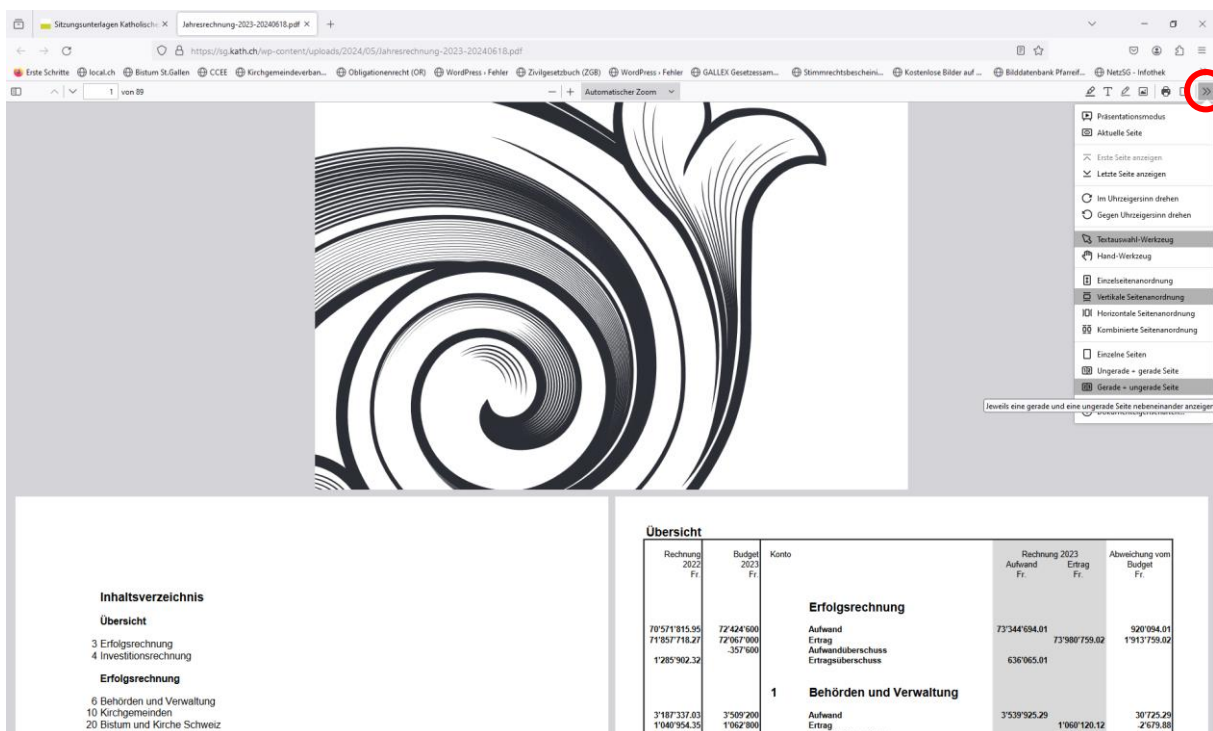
Sitzungsunterlagen Katholisch ×
Jahresrechnung-2023-20240618.pdf ×
+

https://sg.kath.ch/wp-content/uploads/2024/05/Jahresrechnung-2023-20240618.pdf

Erste Schritte | local.ch | Bistum St.Gallen | CCEE | Kirchgemeindeverban... | Obligationenrecht (OR) | WordPress › Fehler | Zivilgesetzbuch (ZGB) | WordPress › Fehler | GALLEX Gesetzessam... | Stimmrechtsbescheini... | Kostenlose Bilder auf ... | Bilddatenbank Pfarreif... | NetzSG - Infothek

1 von 89

Automatischer Zoom

Präsentationsmodus
Aktuelle Seite
Erste Seite anzeigen
Letzte Seite anzeigen
Im Uhrzeigersinn drehen
Gegen Uhrzeigersinn drehen
Textauswahl-Werkzeug
Hand-Werkzeug
Einzelseitenanordnung
Vertikale Seitenanordnung
Horizontale Seitenanordnung
Kombinierte Seitenanordnung
Einzelne Seiten
Ungerade + gerade Seite
Gerade + ungerade Seite
Jeweils eine gerade und eine ungerade Seite nebeneinander anzeigen

Inhaltsverzeichnis

Übersicht

3 Erfolgsrechnung
4 Investitionsrechnung

Erfolgsrechnung

6 Behörden und Verwaltung
10 Kirchgemeinden
20 Bistum und Kirche Schweiz

Übersicht

| Rechnung 2022 Fr. | Budget 2023 Fr. | Konto | | Rechnung 2023 Aufwand Fr. | Rechnung 2023 Ertrag Fr. | Abweichung vom Budget Fr. |
|---|---|---|---|---|---|---|
| | | | Erfolgsrechnung | | | |
| 70'571'815.95 | 72'424'600 | | Aufwand | 73'344'694.01 | | 920'094.01 |
| 71'857'718.27 | 72'067'000 | | Ertrag | | 73'980'759.02 | 1'913'759.02 |
| | .357'600 | | Aufwandüberschuss | | | |
| 1'285'902.32 | | | Ertragsüberschuss | 636'065.01 | | |
| | | 1 | Behörden und Verwaltung | | | |
| 3'187'337.03 | 3'509'200 | | Aufwand | 3'539'925.29 | | 30'725.29 |
| 1'040'954.35 | 1'062'800 | | Ertrag | | 1'060'120.12 | -2'679.88 |